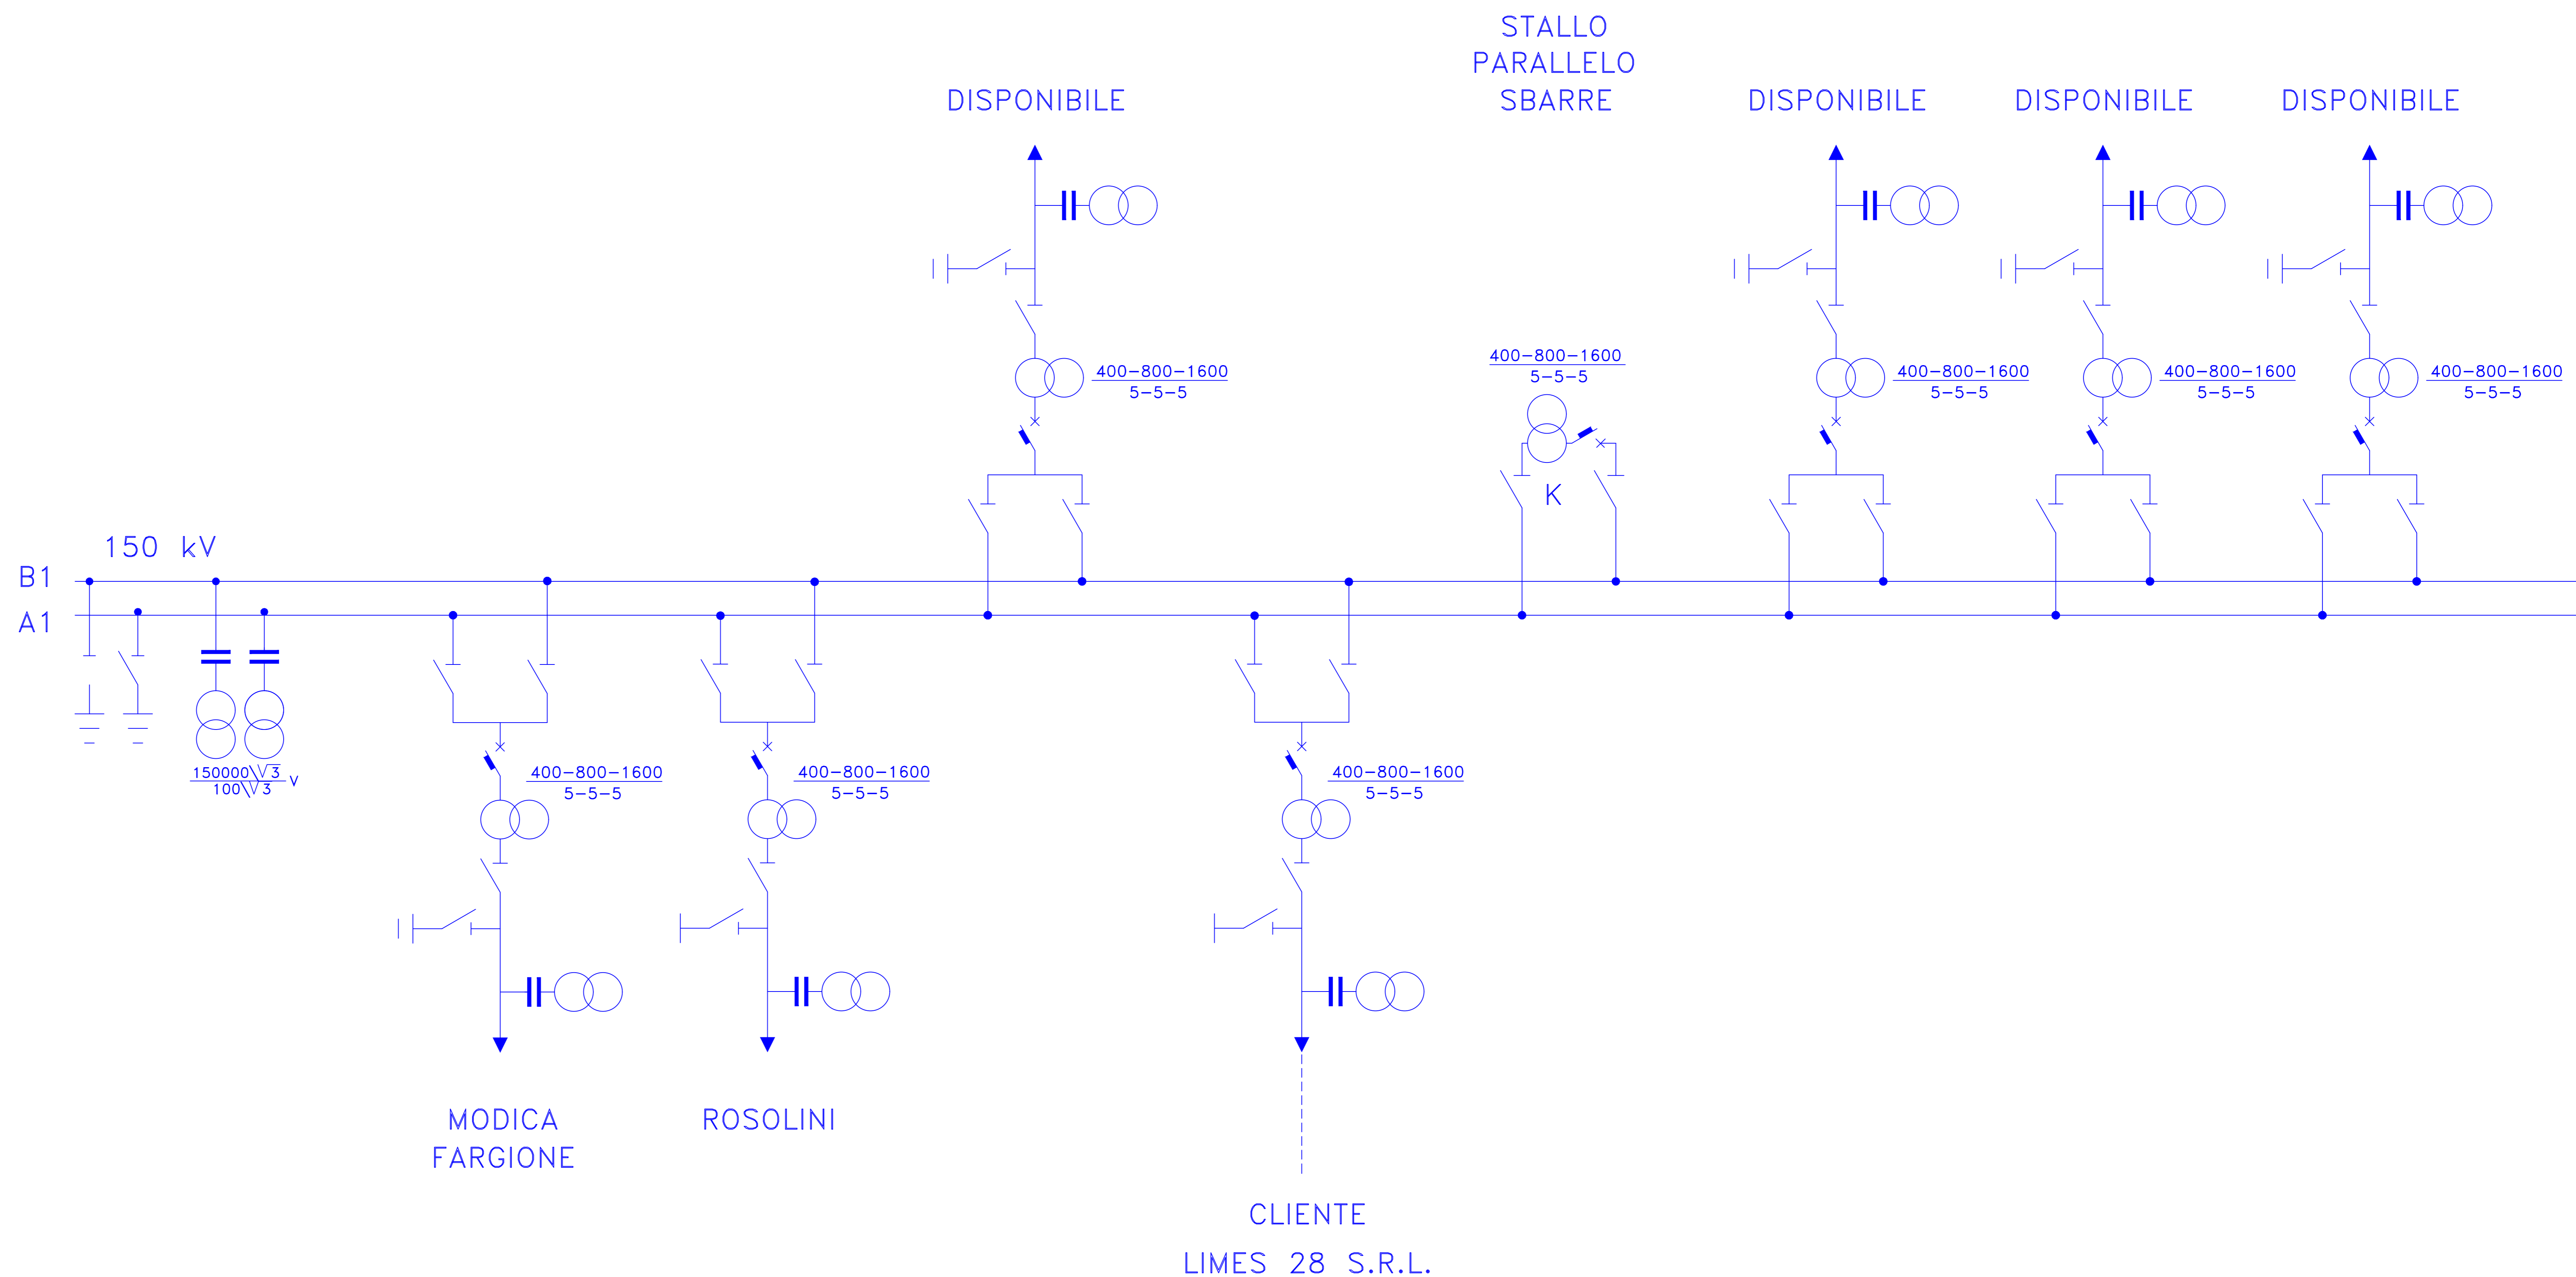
STALLO PARALLELO SBARRE

DISPONIBILE

DISPONIBILE

DISPONIBILE

DISPONIBILE

400−800−1600
5−5−5

400−800−1600
5−5−5

400−800−1600
5−5−5

400−800−1600
5−5−5

400−800−1600
5−5−5

K

150 kV

B1

A1

$\frac{150000\sqrt{3}}{100\sqrt{3}}$ V

400−800−1600
5−5−5

400−800−1600
5−5−5

400−800−1600
5−5−5

MODICA FARGIONE

ROSOLINI

CLIENTE

LIMES 28 S.R.L.